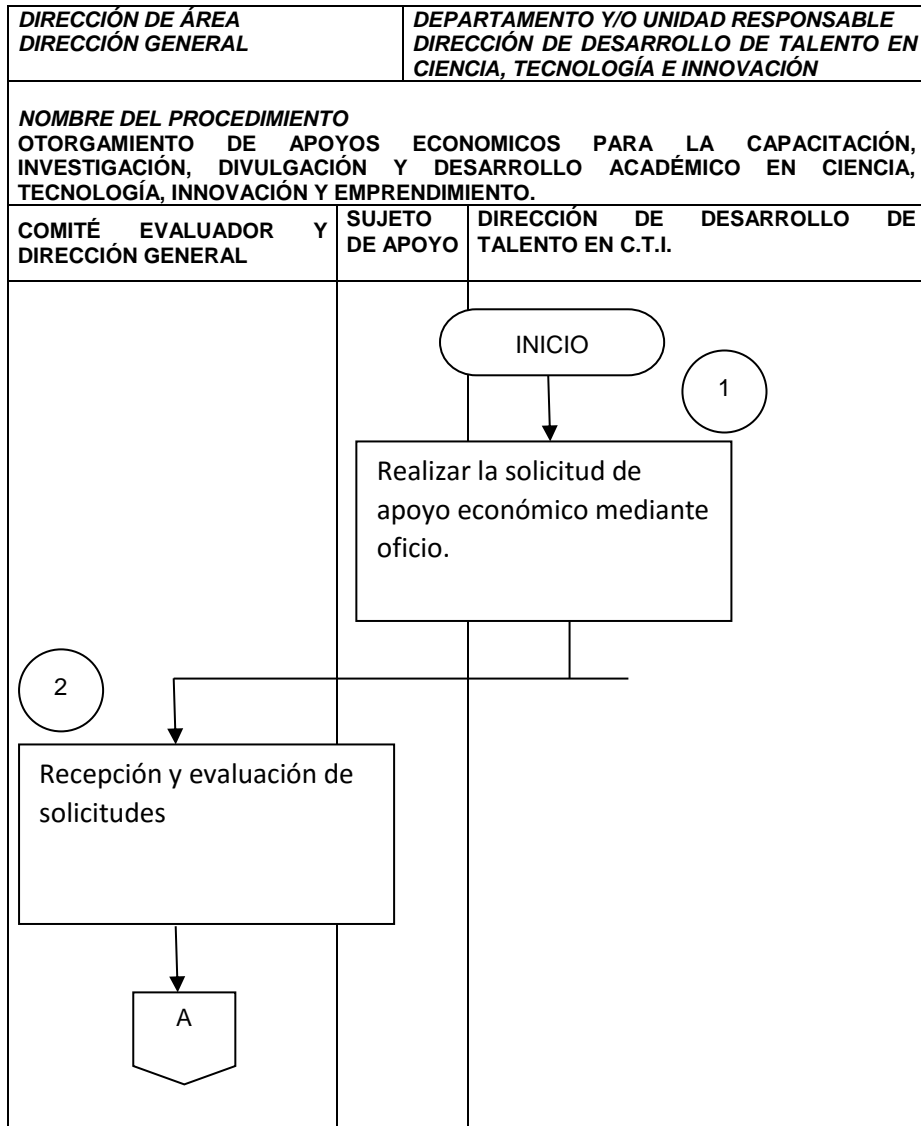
| DIRECCIÓN DE ÁREA DIRECCIÓN GENERAL | DEPARTAMENTO Y/O UNIDAD RESPONSABLE DIRECCIÓN DE DESARROLLO DE TALENTO EN CIENCIA, TECNOLOGÍA E INNOVACIÓN |
|---|---|

NOMBRE DEL PROCEDIMIENTO
OTORGAMIENTO DE APOYOS ECONOMICOS PARA LA CAPACITACIÓN, INVESTIGACIÓN, DIVULGACIÓN Y DESARROLLO ACADÉMICO EN CIENCIA, TECNOLOGÍA, INNOVACIÓN Y EMPRENDIMIENTO.

| COMITÉ EVALUADOR Y DIRECCIÓN GENERAL | SUJETO DE APOYO | DIRECCIÓN DE DESARROLLO DE TALENTO EN C.T.I. |
|---|---|---|

INICIO

1

Realizar la solicitud de apoyo económico mediante oficio.

2

Recepción y evaluación de solicitudes

A